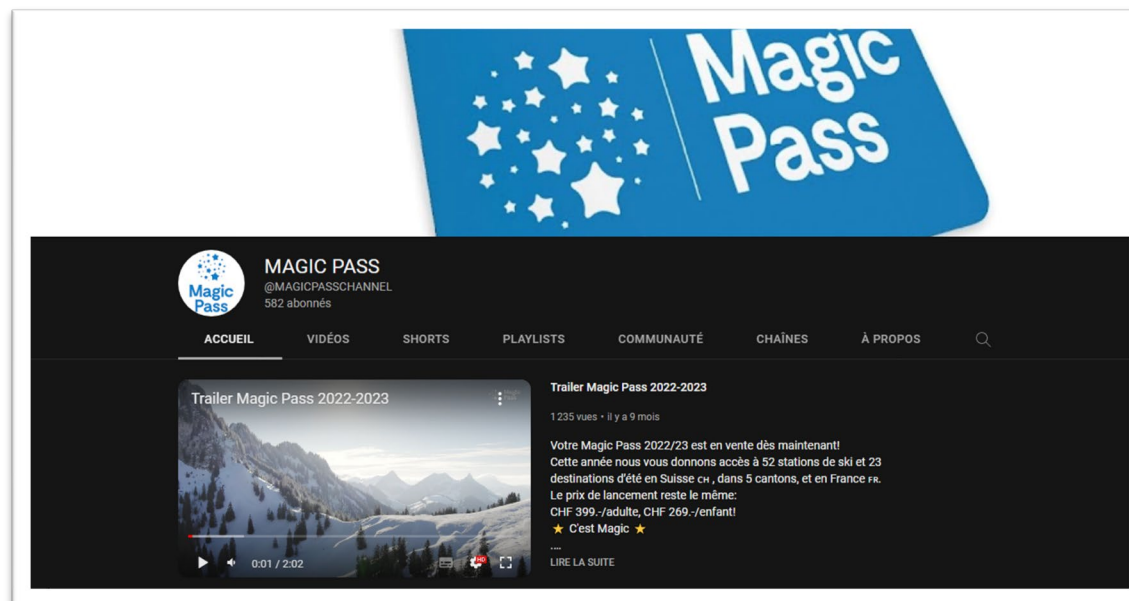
Magic Pass

Magic Pass

MAGIC PASS
@MAGICPASSCHANNEL
582 abonnés

ACCUEIL VIDÉOS SHORTS PLAYLISTS COMMUNAUTÉ CHAÎNES À PROPOS

Trailer Magic Pass 2022-2023

0:01 / 2:02

Trailer Magic Pass 2022-2023

1 235 vues • il y a 9 mois

Votre Magic Pass 2022/23 est en vente dès maintenant!
Cette année nous vous donnons accès à 52 stations de ski et 23 destinations d'été en Suisse CH , dans 5 cantons, et en France FR.
Le prix de lancement reste le même:
CHF 399.-/adulte, CHF 269.-/enfant!
★ C'est Magic ★
....
LIRE LA SUITE